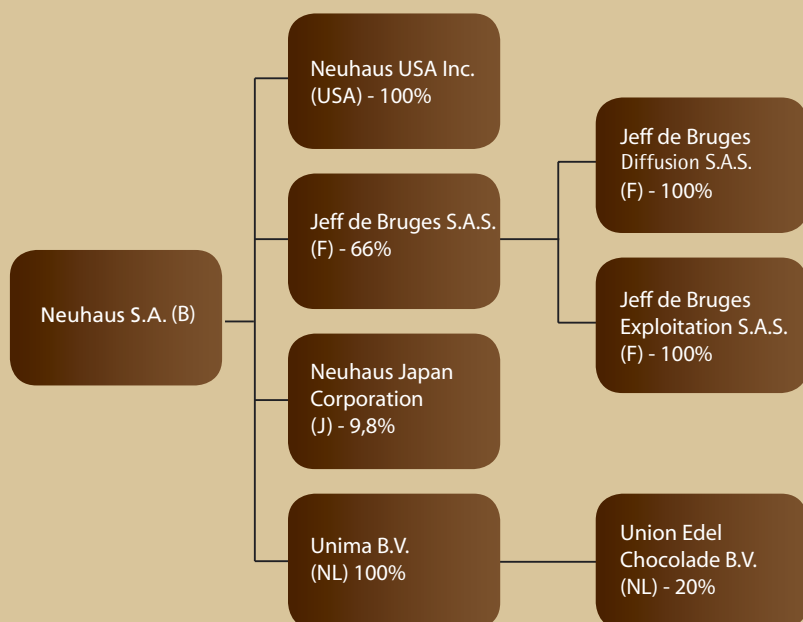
Neuhaus S.A. (B)

Neuhaus USA Inc. (USA) - 100%

Jeff de Bruges S.A.S. (F) - 66%

Jeff de Bruges Diffusion S.A.S. (F) - 100%

Jeff de Bruges Exploitation S.A.S. (F) - 100%

Neuhaus Japan Corporation (J) - 9,8%

Unima B.V. (NL) 100%

Union Edel Chocolade B.V. (NL) - 20%